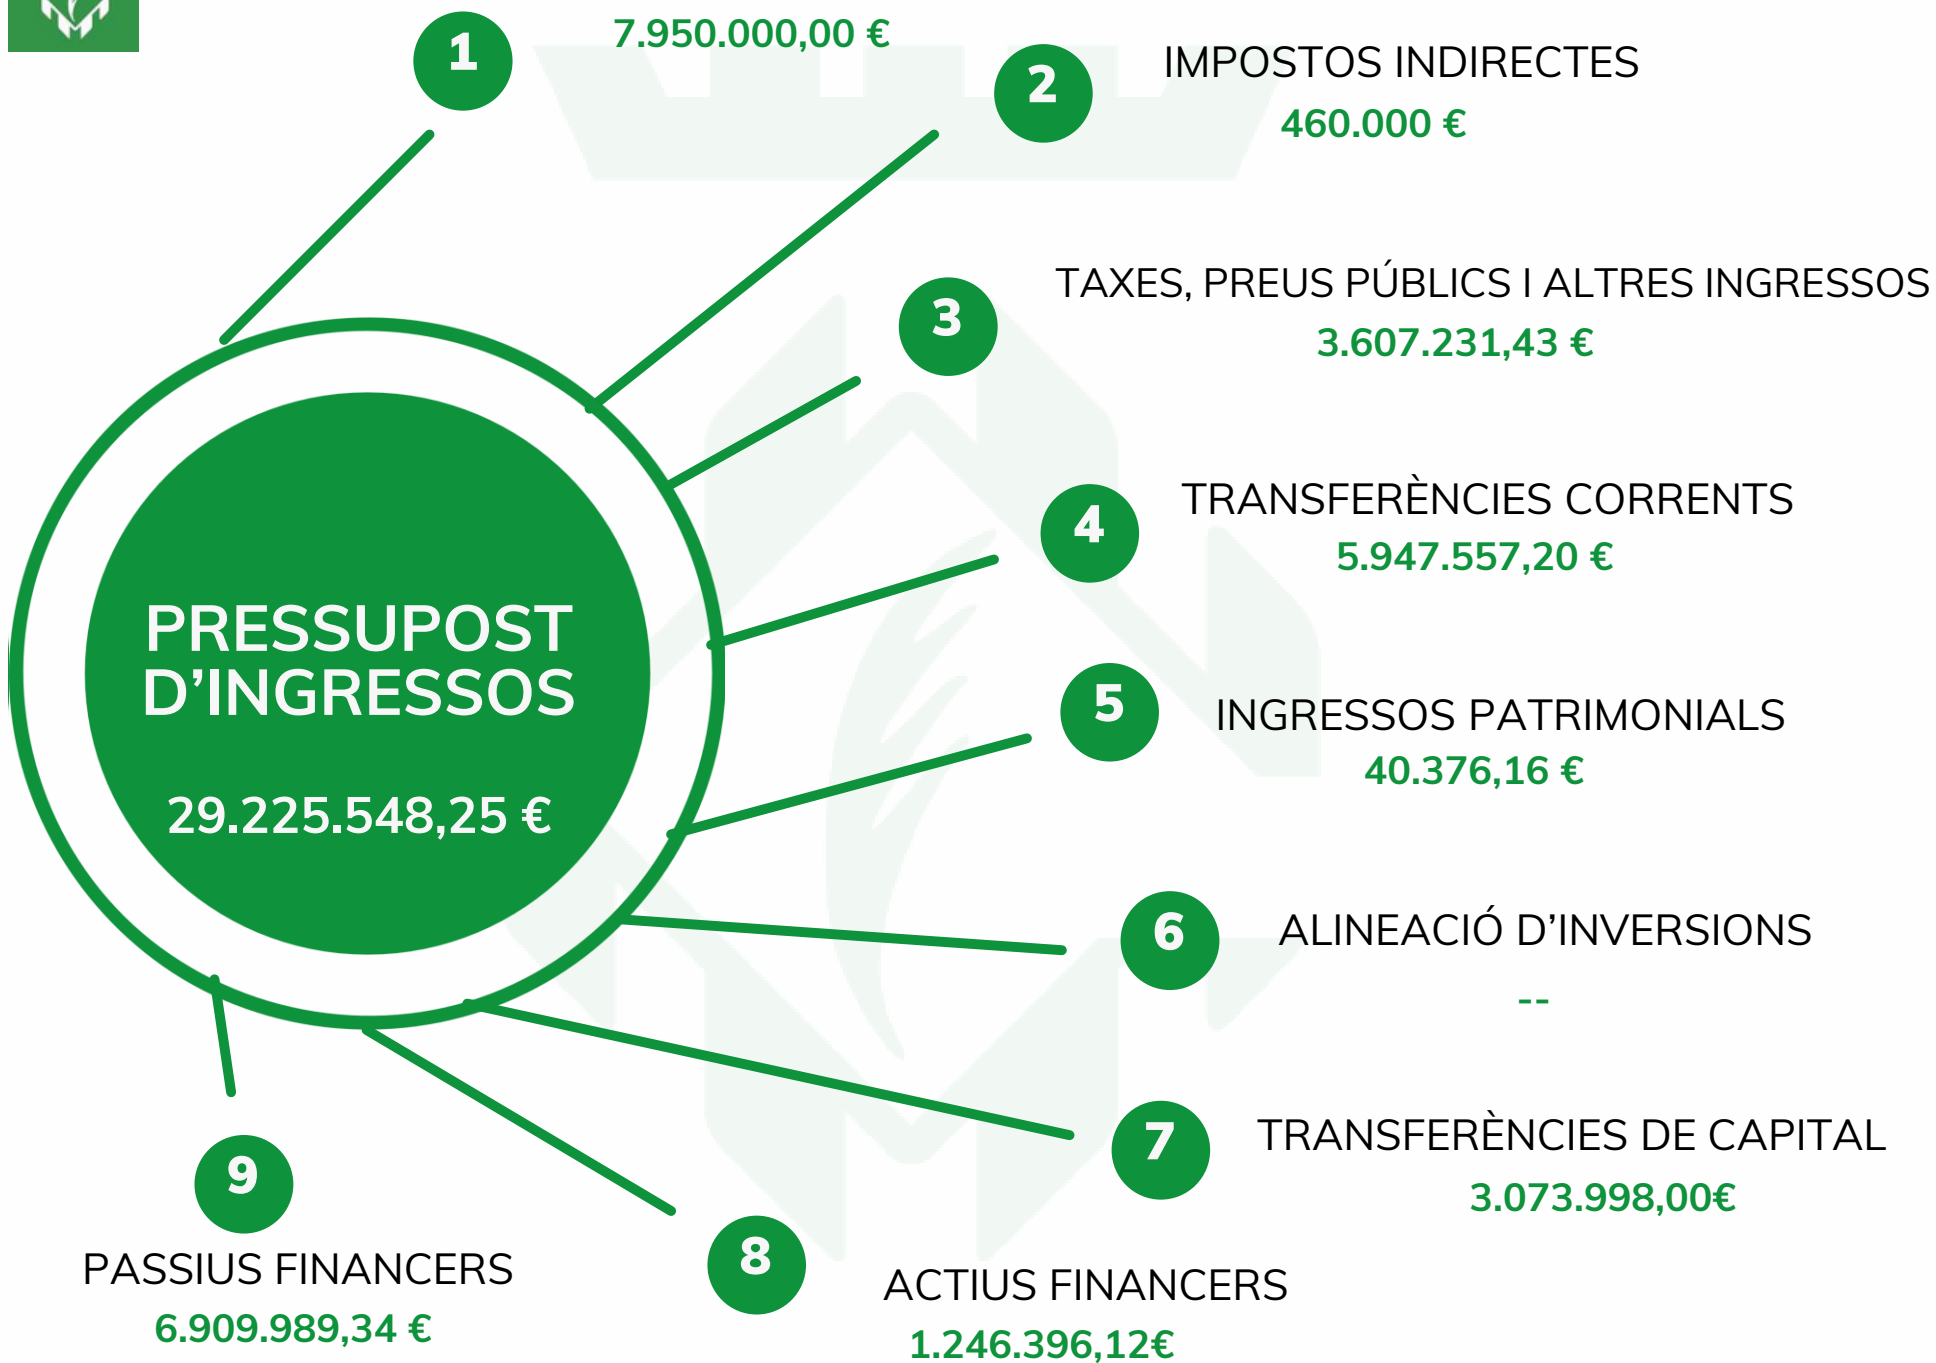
1

7.950.000,00 €

2

IMPOSTOS INDIRECTES

460.000 €

3

TAXES, PREUS PÚBLICS I ALTRES INGRESSOS

3.607.231,43 €

4

TRANSFERÈNCIES CORRENTS

5.947.557,20 €

PRESSUPOST D'INGRESSOS

29.225.548,25 €

5

INGRESSOS PATRIMONIALS

40.376,16 €

6

ALINEACIÓ D'INVERSIONS

--

7

TRANSFERÈNCIES DE CAPITAL

3.073.998,00€

9

PASSIUS FINANCERS

6.909.989,34 €

8

ACTIUS FINANCERS

1.246.396,12€